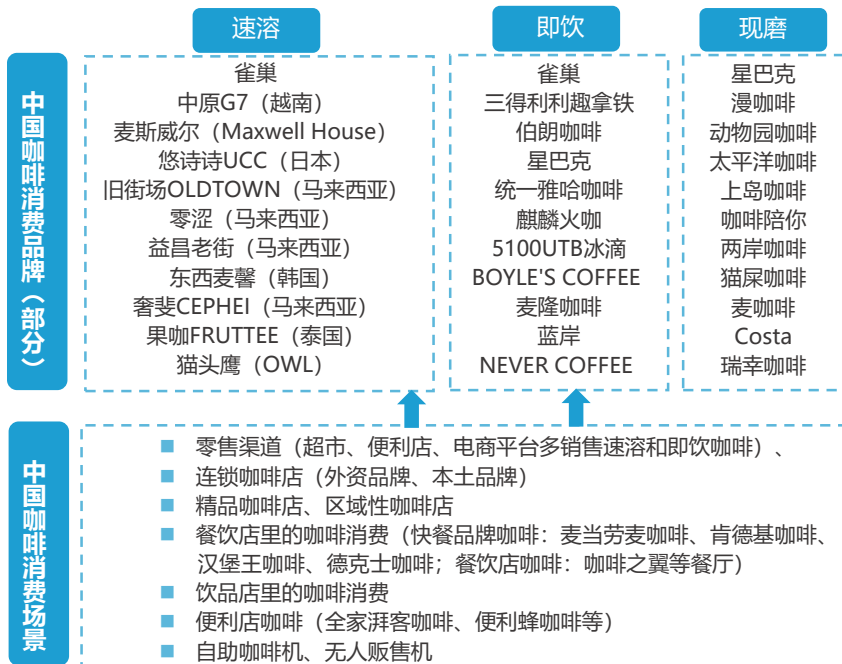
中国咖啡消费品牌（部分）

速溶

雀巢
中原G7（越南）
麦斯威尔（Maxwell House）
悠诗诗UCC（日本）
旧街场OLDTOWN（马来西亚）
零涩（马来西亚）
益昌老街（马来西亚）
东西麦馨（韩国）
奢斐CEPHEI（马来西亚）
果咖FRUTTEE（泰国）
猫头鹰（OWL）

即饮

雀巢
三得利利趣拿铁
伯朗咖啡
星巴克
统一雅哈咖啡
麒麟火咖
5100UTB冰滴
BOYLE'S COFFEE
麦隆咖啡
蓝岸
NEVER COFFEE

现磨

星巴克
漫咖啡
动物园咖啡
太平洋咖啡
上岛咖啡
咖啡陪你
两岸咖啡
猫屎咖啡
麦咖啡
Costa
瑞幸咖啡

中国咖啡消费场景

零售渠道（超市、便利店、电商平台多销售速溶和即饮咖啡）、
连锁咖啡店（外资品牌、本土品牌）
精品咖啡店、区域性咖啡店
餐饮店里的咖啡消费（快餐品牌咖啡：麦当劳麦咖啡、肯德基咖啡、汉堡王咖啡、德克士咖啡；餐饮店咖啡：咖啡之翼等餐厅）
饮品店里的咖啡消费
便利店咖啡（全家湃客咖啡、便利蜂咖啡等）
自助咖啡机、无人贩售机